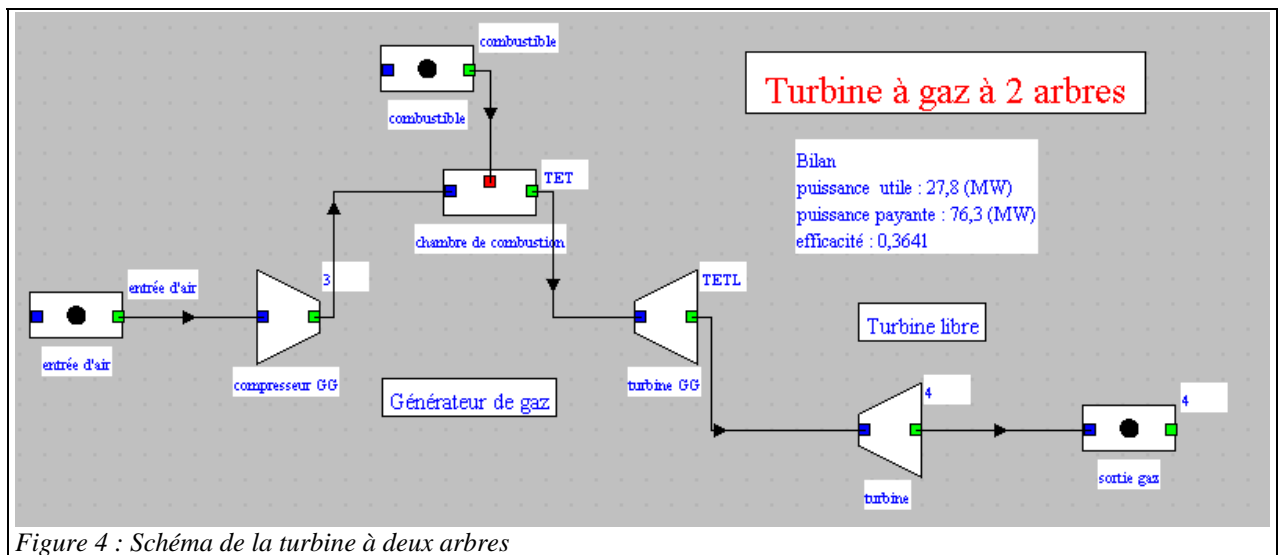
combustible

combustible

Turbine à gaz à 2 arbres

Bilan
puissance utile : 27,8 (MW)
puissance payante : 76,3 (MW)
efficacité : 0,3641

TET

chambre de combustion

entrée d'air

3

TETL

Turbine libre

entrée d'air

compresseur GG

Générateur de gaz

turbine GG

4

4

turbine

sortie gaz

Figure 4 : Schéma de la turbine à deux arbres